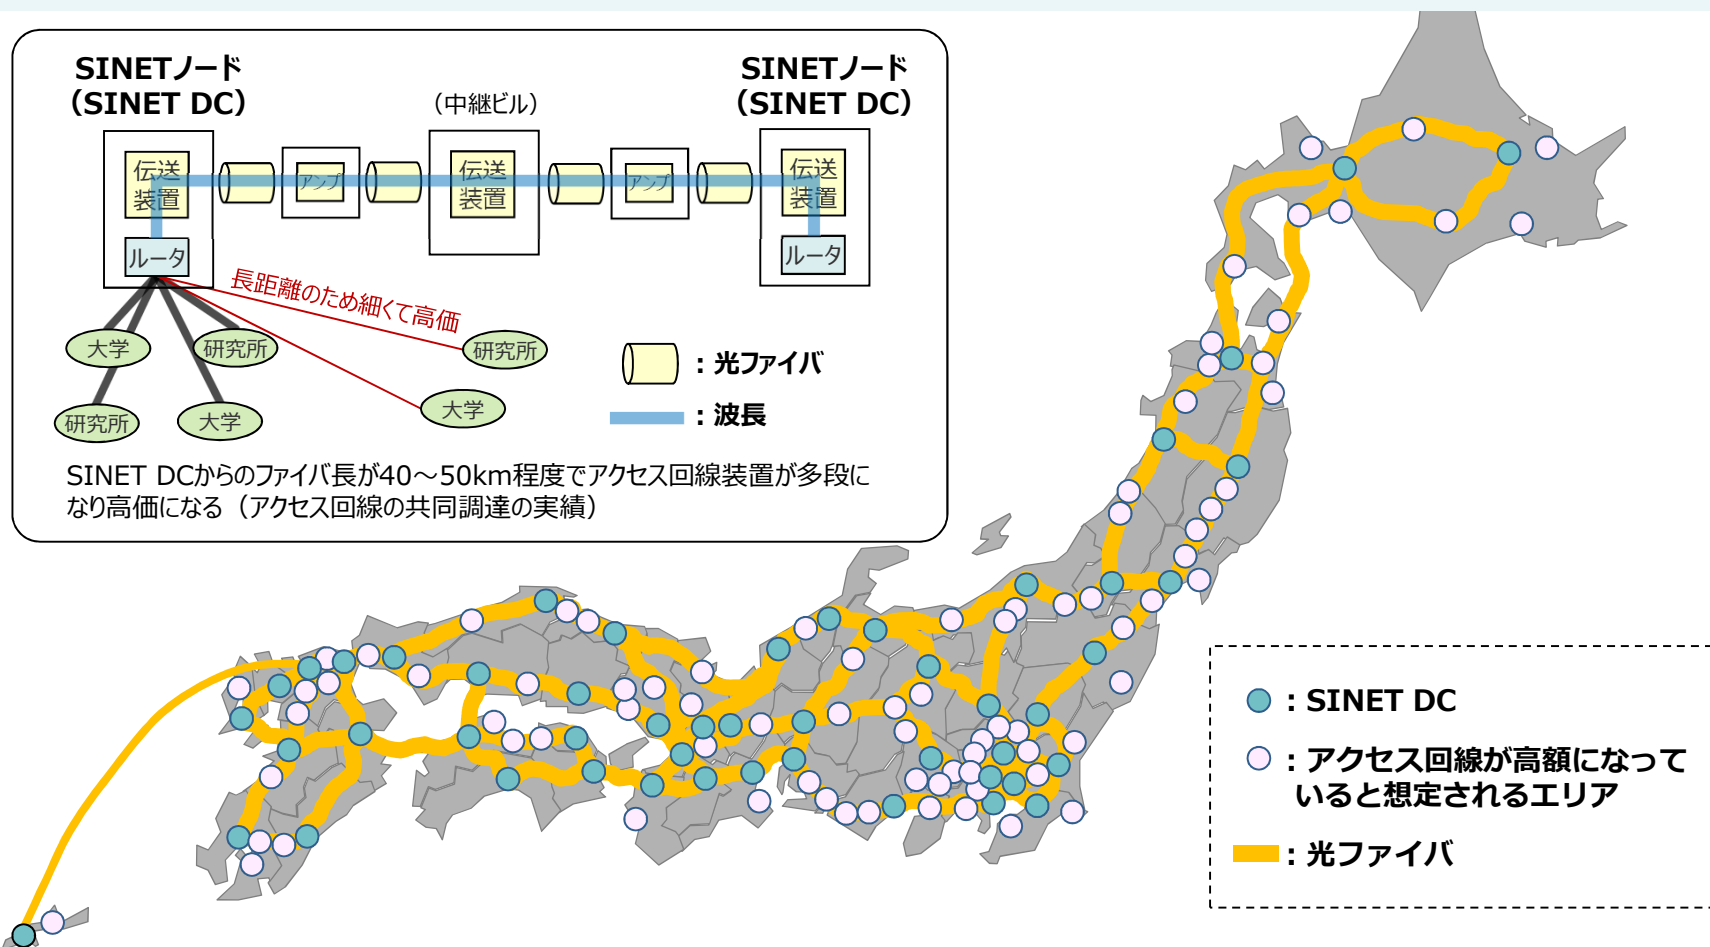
SINETノード
（SINET DC）

（中継ビル）

SINETノード
（SINET DC）

伝送装置

アンプ

伝送装置

アンプ

伝送装置

ルータ

ルータ

長距離のため細くて高価

大学

研究所

研究所

研究所

大学

大学

：光ファイバ

：波長

SINET DCからのファイバ長が40～50km程度でアクセス回線装置が多段になり高価になる（アクセス回線の共同調達の実績）

：SINET DC

：アクセス回線が高額になっていると想定されるエリア

：光ファイバ